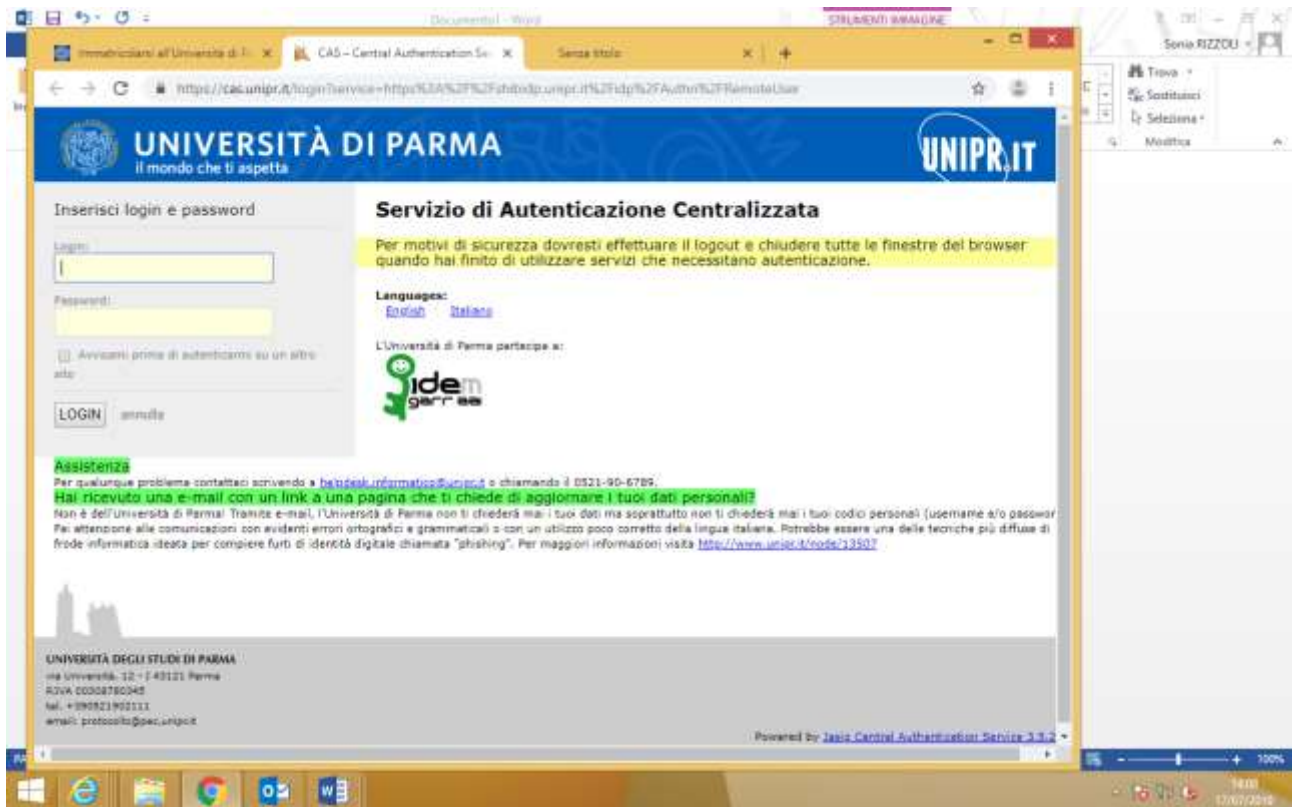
Documento1 - Word
STRUMENTI IMMAGINE
Sonia RIZZOU

Immatricolarsi all'Università di P... ×
CAS – Central Authentication Se... ×
Senza titolo ×

https://cas.unipr.it/login?service=https%3A%2F%2Fshibidp.unipr.it%2Fidp%2FAuthn%2FRemoteUser

Trova
Sostituisci
Seleziona
Modifica

UNIVERSITÀ DI PARMA
il mondo che ti aspetta
UNIPR.IT

Inserisci login e password

Login:

Password:

Avvisami prima di autenticarmi su un altro sito

LOGIN annulla

Servizio di Autenticazione Centralizzata

Per motivi di sicurezza dovresti effettuare il logout e chiudere tutte le finestre del browser quando hai finito di utilizzare servizi che necessitano autenticazione.

Languages:
English Italiano

L'Università di Parma partecipa a:

idem garr

Assistenza
Per qualunque problema contattaci scrivendo a helpdesk.informatico@unipr.it o chiamando il 0521-90-6789.
Hai ricevuto una e-mail con un link a una pagina che ti chiede di aggiornare i tuoi dati personali?
Non è dell'Università di Parma! Tramite e-mail, l'Università di Parma non ti chiederà mai i tuoi dati ma soprattutto non ti chiederà mai i tuoi codici personali (username e/o passwor
Fai attenzione alle comunicazioni con evidenti errori ortografici e grammaticali o con un utilizzo poco corretto della lingua italiana. Potrebbe essere una delle tecniche più diffuse di frode informatica ideata per compiere furti di identità digitale chiamata "phishing". Per maggiori informazioni visita http://www.unipr.it/node/13507

UNIVERSITÀ DEGLI STUDI DI PARMA
via Università, 12 - I 43121 Parma
P.IVA 00308780345
tel. +390521902111
email: protocollo@pec.unipr.it

Powered by Jasig Central Authentication Service 3.5.2

100%
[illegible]
17/07/2019